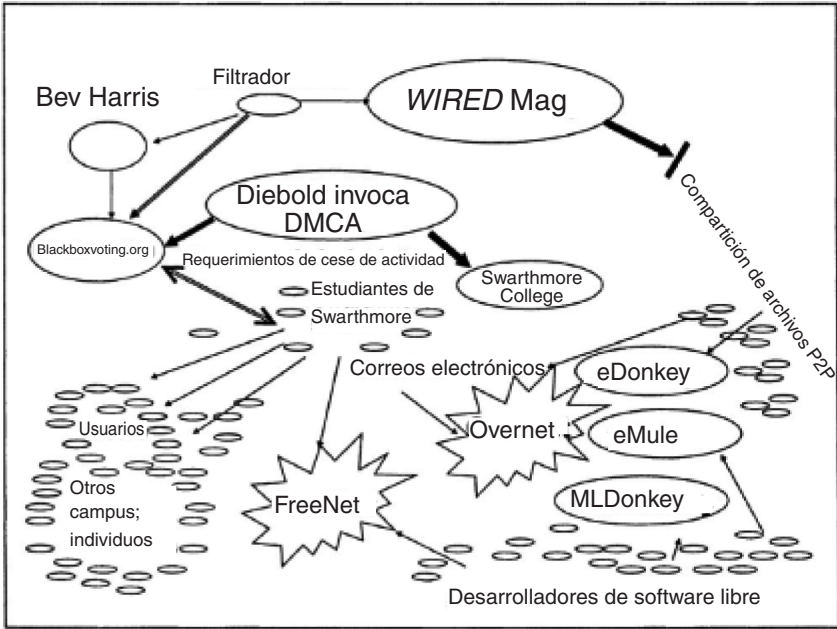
Filtrador

Bev Harris

*WIRED* Mag

Diebold invoca DMCA

Blackboxvoting.org

Requerimientos de cese de actividad

Swarthmore College

Compartición de archivos P2P

Estudiantes de Swarthmore

Correos electrónicos

eDonkey

Usuarios

Overnet

eMule

Otros campus; individuos

FreeNet

MLDonkey

Desarrolladores de software libre